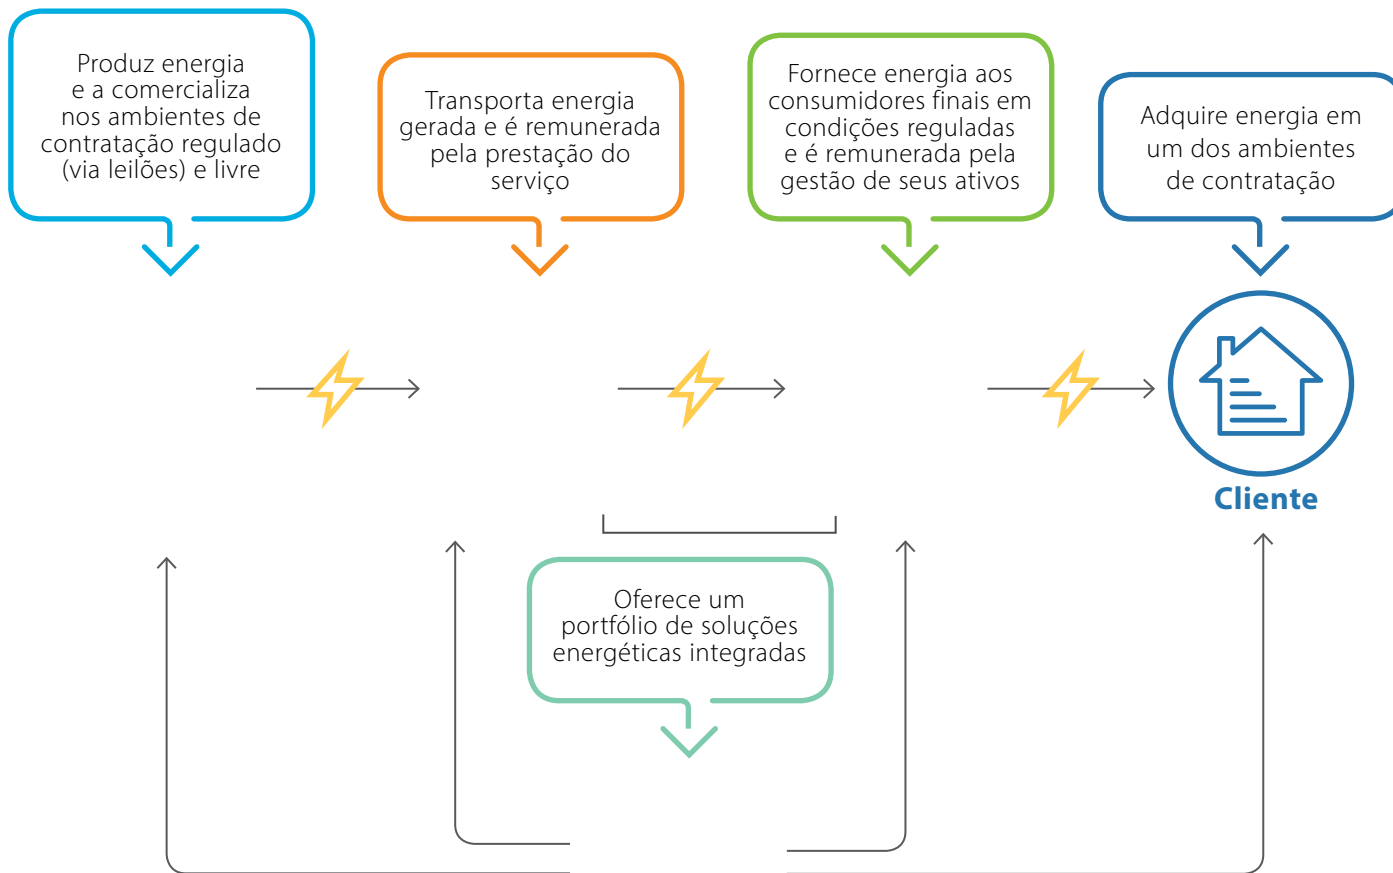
Produz energia e a comercializa nos ambientes de contratação regulado (via leilões) e livre

Transporta energia gerada e é remunerada pela prestação do serviço

Fornece energia aos consumidores finais em condições reguladas e é remunerada pela gestão de seus ativos

Adquire energia em um dos ambientes de contratação

Cliente

Oferece um portfólio de soluções energéticas integradas